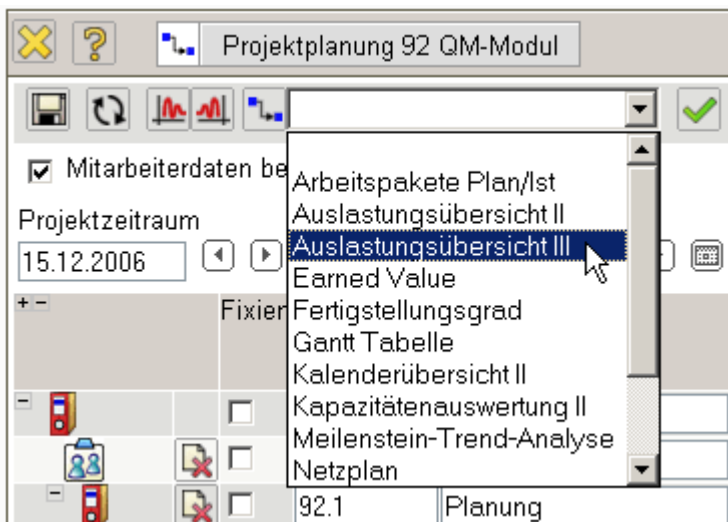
Projektplanung 92 QM-Modul

Mitarbeiterdaten be

Projektzeitraum
15.12.2006

+ −

Fixier

Arbeitspakete Plan/Ist
Auslastungsübersicht II
Auslastungsübersicht III
Earned Value
Fertigstellungsgrad
Gantt Tabelle
Kalenderübersicht II
Kapazitätenauswertung II
Meilenstein-Trend-Analyse
Netzplan

92.1
Planung